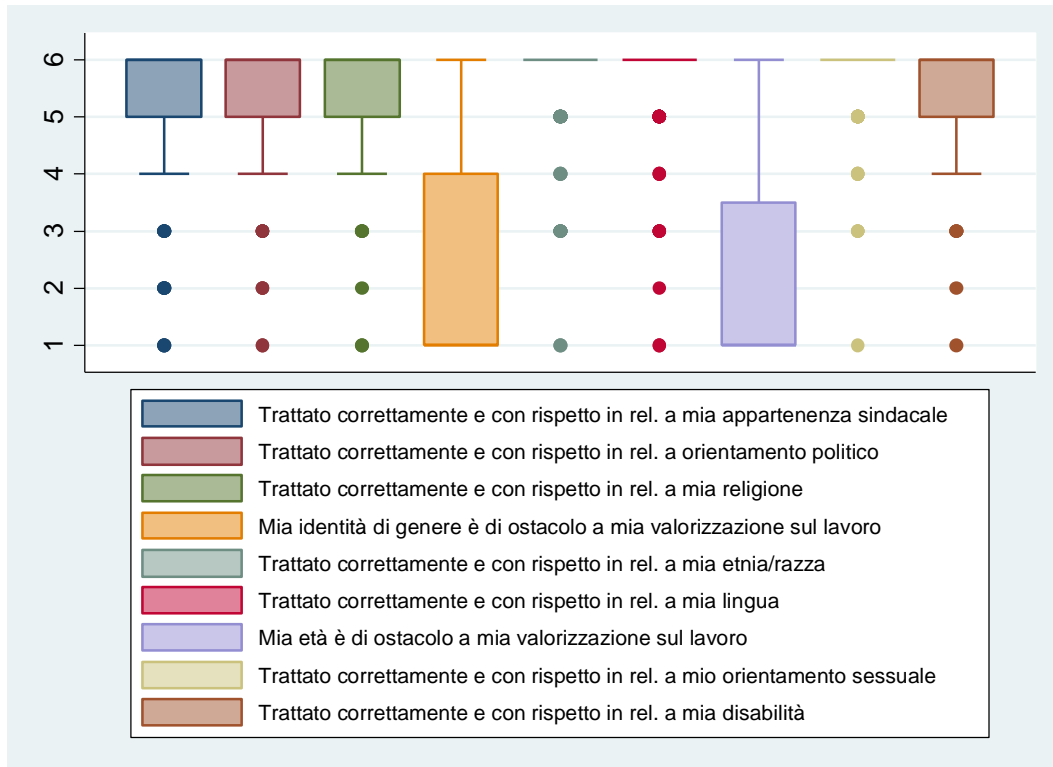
6
5
4
3
2
1

Trattato correttamente e con rispetto in rel. a mia appartenenza sindacale
Trattato correttamente e con rispetto in rel. a orientamento politico
Trattato correttamente e con rispetto in rel. a mia religione
Mia identità di genere è di ostacolo a mia valorizzazione sul lavoro
Trattato correttamente e con rispetto in rel. a mia etnia/razza
Trattato correttamente e con rispetto in rel. a mia lingua
Mia età è di ostacolo a mia valorizzazione sul lavoro
Trattato correttamente e con rispetto in rel. a mio orientamento sessuale
Trattato correttamente e con rispetto in rel. a mia disabilità